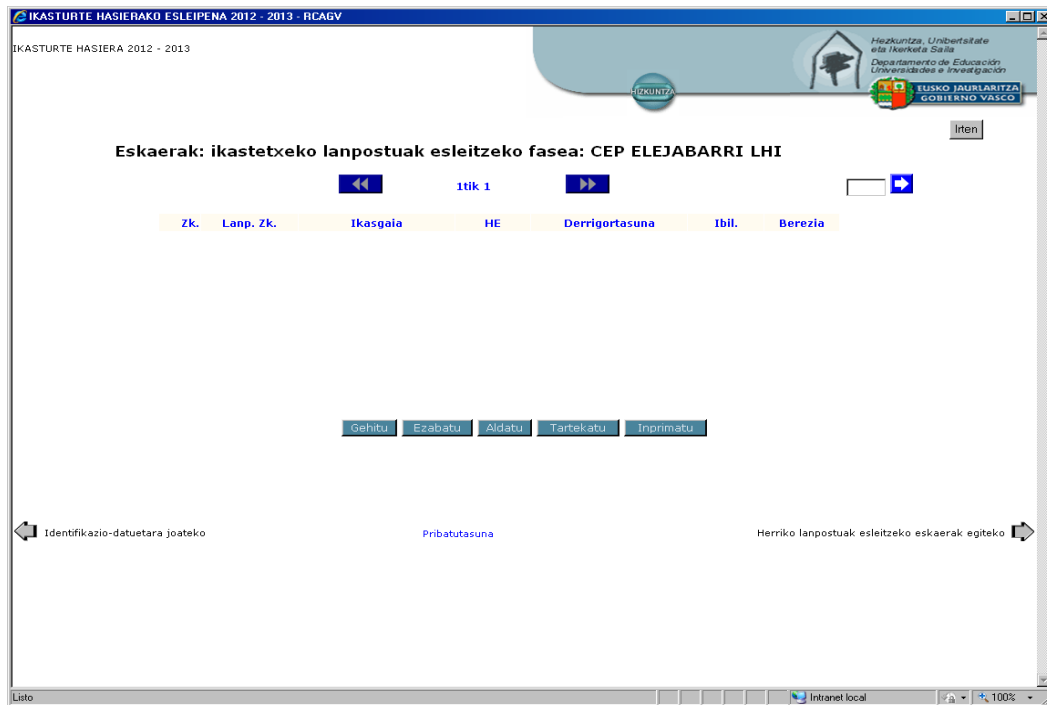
IKASTURTE HASIERAKO ESLEIPENA 2012 - 2013 - RCAGV

IKASTURTE HASIERA 2012 - 2013

HIZKUNTZA

Hezkuntza, Unibertsitate eta Ikerketa Saila
Departamento de Educación Universidades e Investigación
EUSKO JAURLARITZA GOBIERNO VASCO

Irten

Eskaerak: ikastetxeko lanpostuak esleitzeko fasea: CEP ELEJABARRI LHI

1tik 1

| Zk. | Lanp. Zk. | Ikasgaia | HE | Derrigortasuna | Ibil. | Berezia |
|---|---|---|---|---|---|---|

Gehitu Ezabatu Aldatu Tartekatu Inprimatu

Identifikazio-datuetara joateko

Pribatutasuna

Herriko lanpostuak esleitzeko eskaerak egiteko

Listo

Intranet local

100%